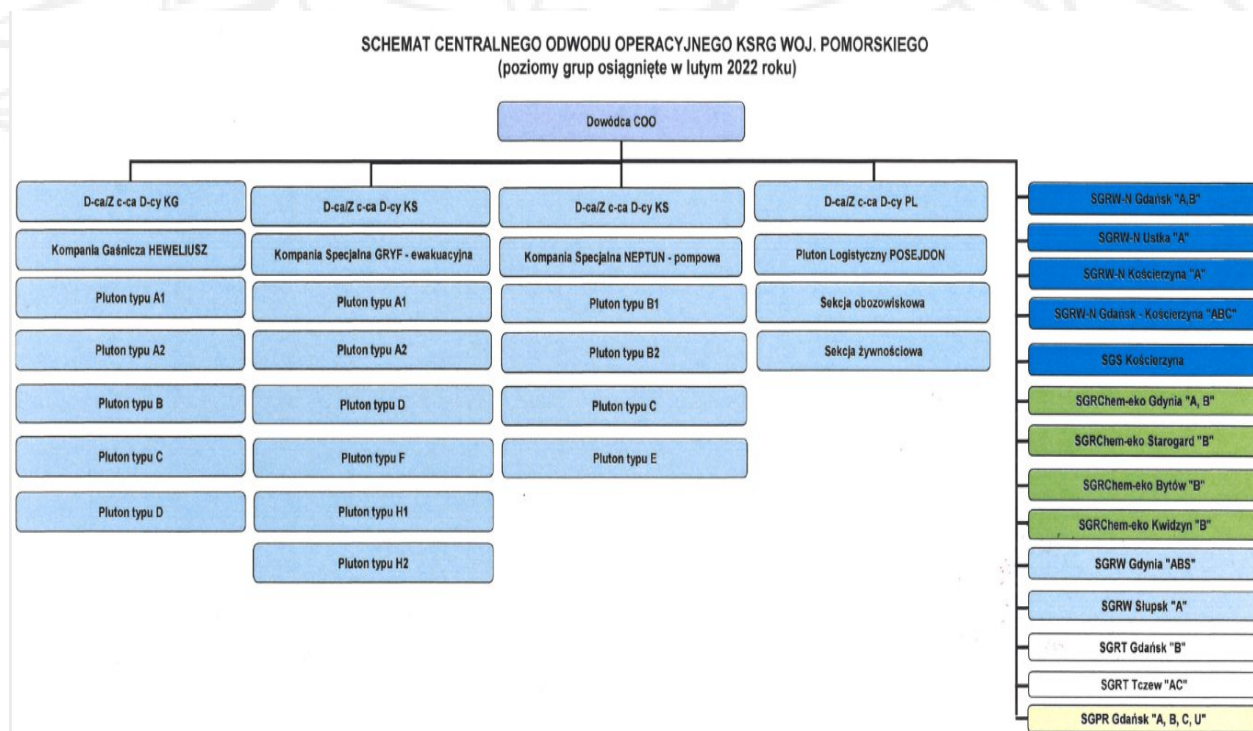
SCHEMAT CENTRALNEGO ODWODU OPERACYJNEGO KSRG WOJ. POMORSKIEGO
(poziomy grup osiągnięte w lutym 2022 roku)

Dowódca COO

D-ca/Z c-ca D-cy KG
Kompania Gaśnicza HEWELIUSZ
Pluton typu A1
Pluton typu A2
Pluton typu B
Pluton typu C
Pluton typu D

D-ca/Z c-ca D-cy KS
Kompania Specjalna GRYF - ewakuacyjna
Pluton typu A1
Pluton typu A2
Pluton typu D
Pluton typu F
Pluton typu H1
Pluton typu H2

D-ca/Z c-ca D-cy KS
Kompania Specjalna NEPTUN - pompowa
Pluton typu B1
Pluton typu B2
Pluton typu C
Pluton typu E

D-ca/Z c-ca D-cy PL
Pluton Logistyczny POSEJDON
Sekcja obozowiskowa
Sekcja żywnościowa

SGRW-N Gdańsk "A,B"
SGRW-N Ustka "A"
SGRW-N Kościerzyna "A"
SGRW-N Gdańsk - Kościerzyna "ABC"
SGS Kościerzyna
SGRChem-eko Gdynia "A, B"
SGRChem-eko Starogard "B"
SGRChem-eko Bytów "B"
SGRChem-eko Kwidzyn "B"
SGRW Gdynia "ABS"
SGRW Słupsk "A"
SGRT Gdańsk "B"
SGRT Tczew "AC"
SGPR Gdańsk "A, B, C, U"